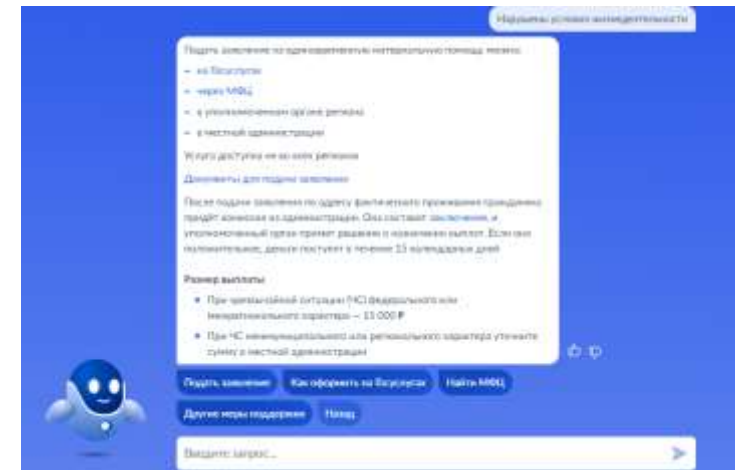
Нарушены условия жизнедеятельности

Подать заявление на единовременную материальную помощь можно:

– на Госуслугах
– через МФЦ
– в уполномоченном органе региона
– в местной администрации

Услуга доступна не во всех регионах

Документы для подачи заявления

После подачи заявления по адресу фактического проживания гражданина придёт комиссия из администрации. Она составит заключение, и уполномоченный орган примет решение о назначении выплат. Если оно положительное, деньги поступят в течение 15 календарных дней

Размер выплаты

• При чрезвычайной ситуации (ЧС) федерального или межрегионального характера — 15 000 ₽
• При ЧС муниципального или регионального характера уточните сумму в местной администрации

Подать заявление
Как оформить на Госуслугах
Найти МФЦ
Другие меры поддержки
Назад

Введите запрос...